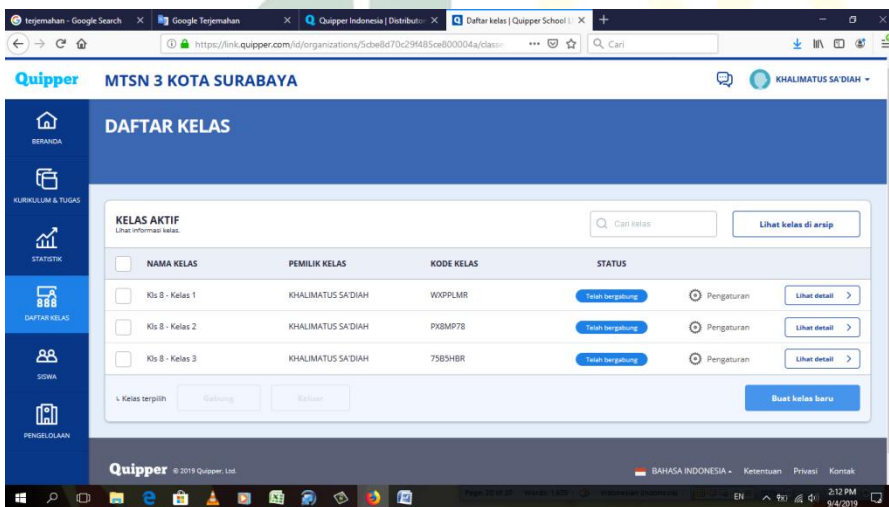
terjemahan - Google Search | Google Terjemahan | Quipper Indonesia | Distributor | Daftar kelas | Quipper School

https://link.quipper.com/id/organizations/5cbe8d70c29f485ce800004a/class

Cari

Quipper

MTSN 3 KOTA SURABAYA

KHALIMATUS SA'DIAH

BERANDA

KURIKULUM & TUGAS

STATISTIK

DAFTAR KELAS

SISWA

PENGELOLAAN

DAFTAR KELAS

KELAS AKTIF
Lihat informasi kelas.

Cari kelas

Lihat kelas di arsip

| | NAMA KELAS | PEMILIK KELAS | KODE KELAS | STATUS | | |
|---|---|---|---|---|---|---|
| | Kls 8 - Kelas 1 | KHALIMATUS SA'DIAH | WXPPLMR | Telah bergabung | Pengaturan | Lihat detail |
| | Kls 8 - Kelas 2 | KHALIMATUS SA'DIAH | PX8MP78 | Telah bergabung | Pengaturan | Lihat detail |
| | Kls 8 - Kelas 3 | KHALIMATUS SA'DIAH | 75B5HBR | Telah bergabung | Pengaturan | Lihat detail |

Kelas terpilih | Gabung | Keluar

Buat kelas baru

Quipper © 2019 Quipper, Ltd.

BAHASA INDONESIA | Ketentuan | Privasi | Kontak

EN 2:12 PM 9/4/2019